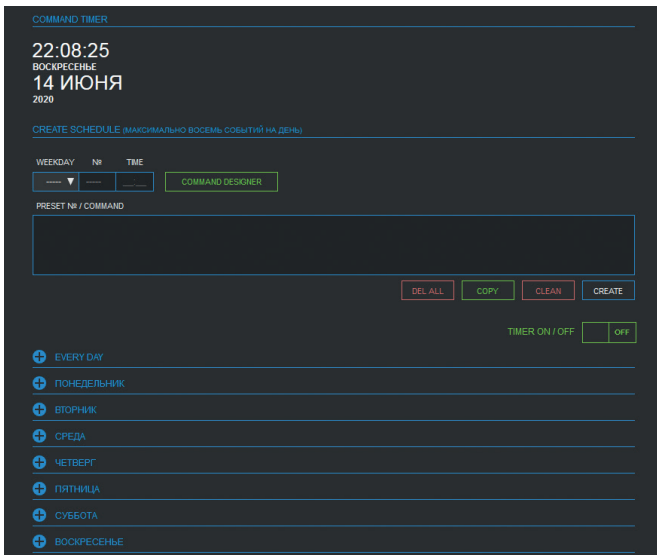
COMMAND TIMER

22:08:25
ВОСКРЕСЕНЬЕ
14 ИЮНЯ
2020

CREATE SCHEDULE (МАКСИМАЛЬНО ВОСЕМЬ СОБЫТИЙ НА ДЕНЬ)

WEEKDAY № TIME

----- ▼ ----- --:--

COMMAND DESIGNER

PRESET № / COMMAND

DEL ALL COPY CLEAN CREATE

TIMER ON / OFF OFF

EVERY DAY
ПОНЕДЕЛЬНИК
ВТОРНИК
СРЕДА
ЧЕТВЕРГ
ПЯТНИЦА
СУББОТА
ВОСКРЕСЕНЬЕ